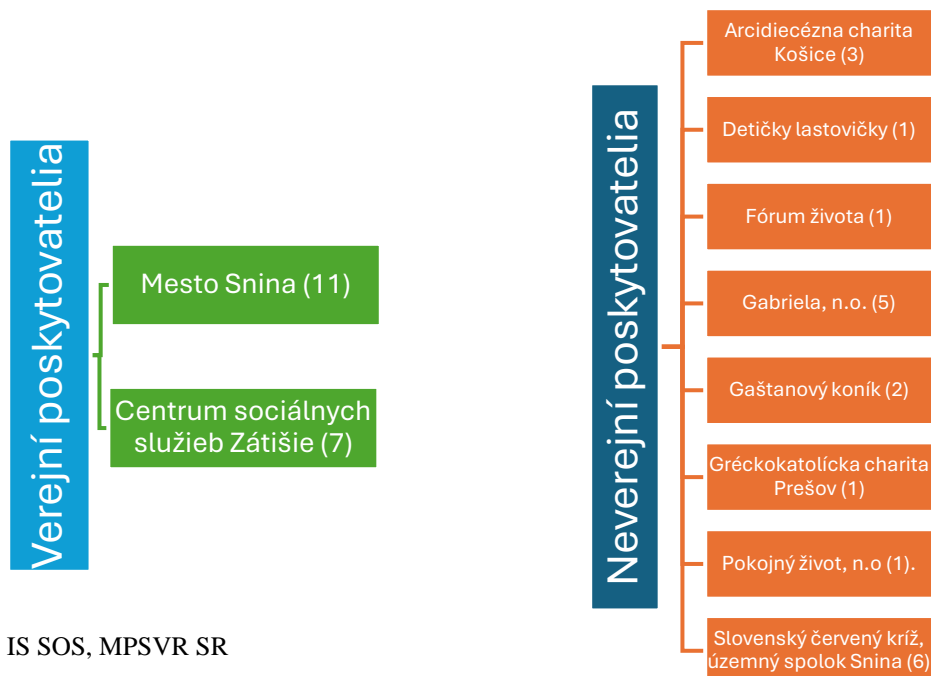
Verejní poskytovatelia

Mesto Snina (11)

Centrum sociálnych služieb Zátišie (7)

Neverejní poskytovatelia

Arcidiecézna charita Košice (3)

Detičky lastovičky (1)

Fórum života (1)

Gabriela, n.o. (5)

Gaštanový koník (2)

Gréckokatolícka charita Prešov (1)

Pokojný život, n.o (1).

Slovenský červený kríž, územný spolok Snina (6)

IS SOS, MPSVR SR